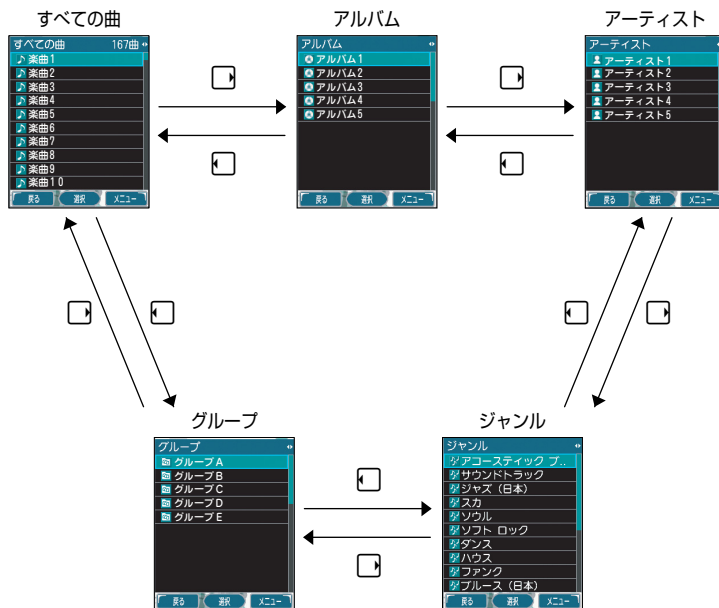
すべての曲

すべての曲 167曲
楽曲1
楽曲2
楽曲3
楽曲4
楽曲5
楽曲6
楽曲7
楽曲8
楽曲9
楽曲10
戻る 選択 メニュー

アルバム

アルバム
アルバム1
アルバム2
アルバム3
アルバム4
アルバム5
戻る 選択 メニュー

アーティスト

アーティスト
アーティスト1
アーティスト2
アーティスト3
アーティスト4
アーティスト5
戻る 選択 メニュー

グループ

グループ
グループA
グループB
グループC
グループD
グループE
戻る 選択 メニュー

ジャンル

ジャンル
アコースティック ブ..
サウンドトラック
ジャズ（日本）
スカ
ソウル
ソフト ロック
ダンス
ハウス
ファンク
ブルース（日本）
戻る 選択 メニュー